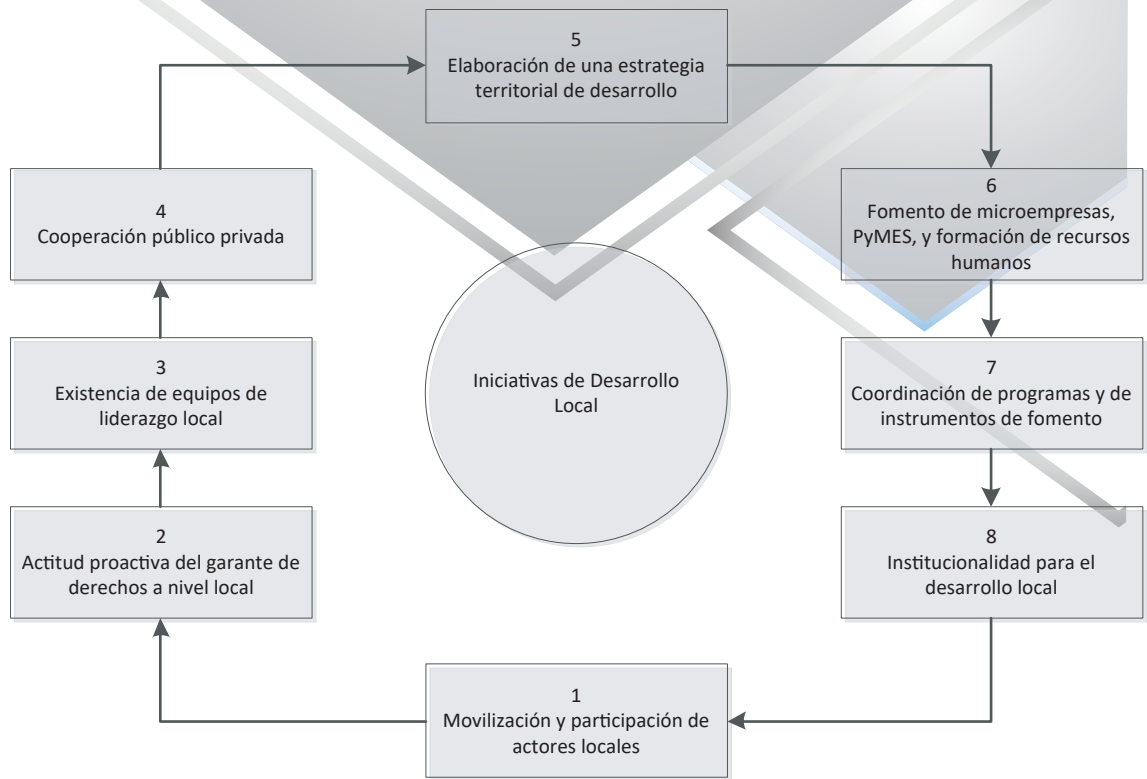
5
Elaboración de una estrategia territorial de desarrollo

4
Cooperación público privada

6
Fomento de microempresas, PyMES, y formación de recursos humanos

3
Existencia de equipos de liderazgo local

Iniciativas de Desarrollo Local

7
Coordinación de programas y de instrumentos de fomento

2
Actitud proactiva del garante de derechos a nivel local

8
Institucionalidad para el desarrollo local

1
Movilización y participación de actores locales